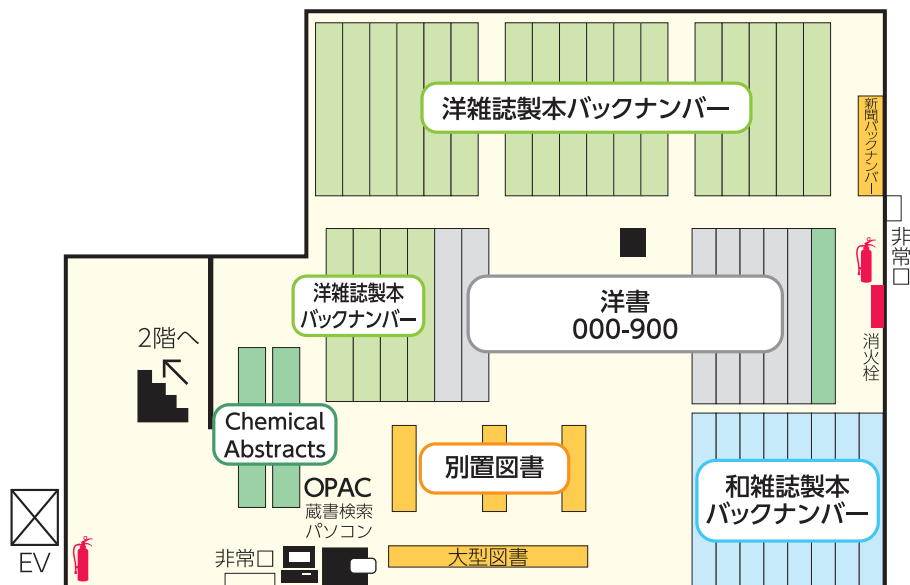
洋雑誌製本バックナンバー

新聞バックナンバー

非常口

洋雑誌製本
バックナンバー

洋書
000-900

消火栓

2階へ

Chemical Abstracts

別置図書

和雑誌製本
バックナンバー

OPAC
蔵書検索
パソコン

EV

非常口

大型図書